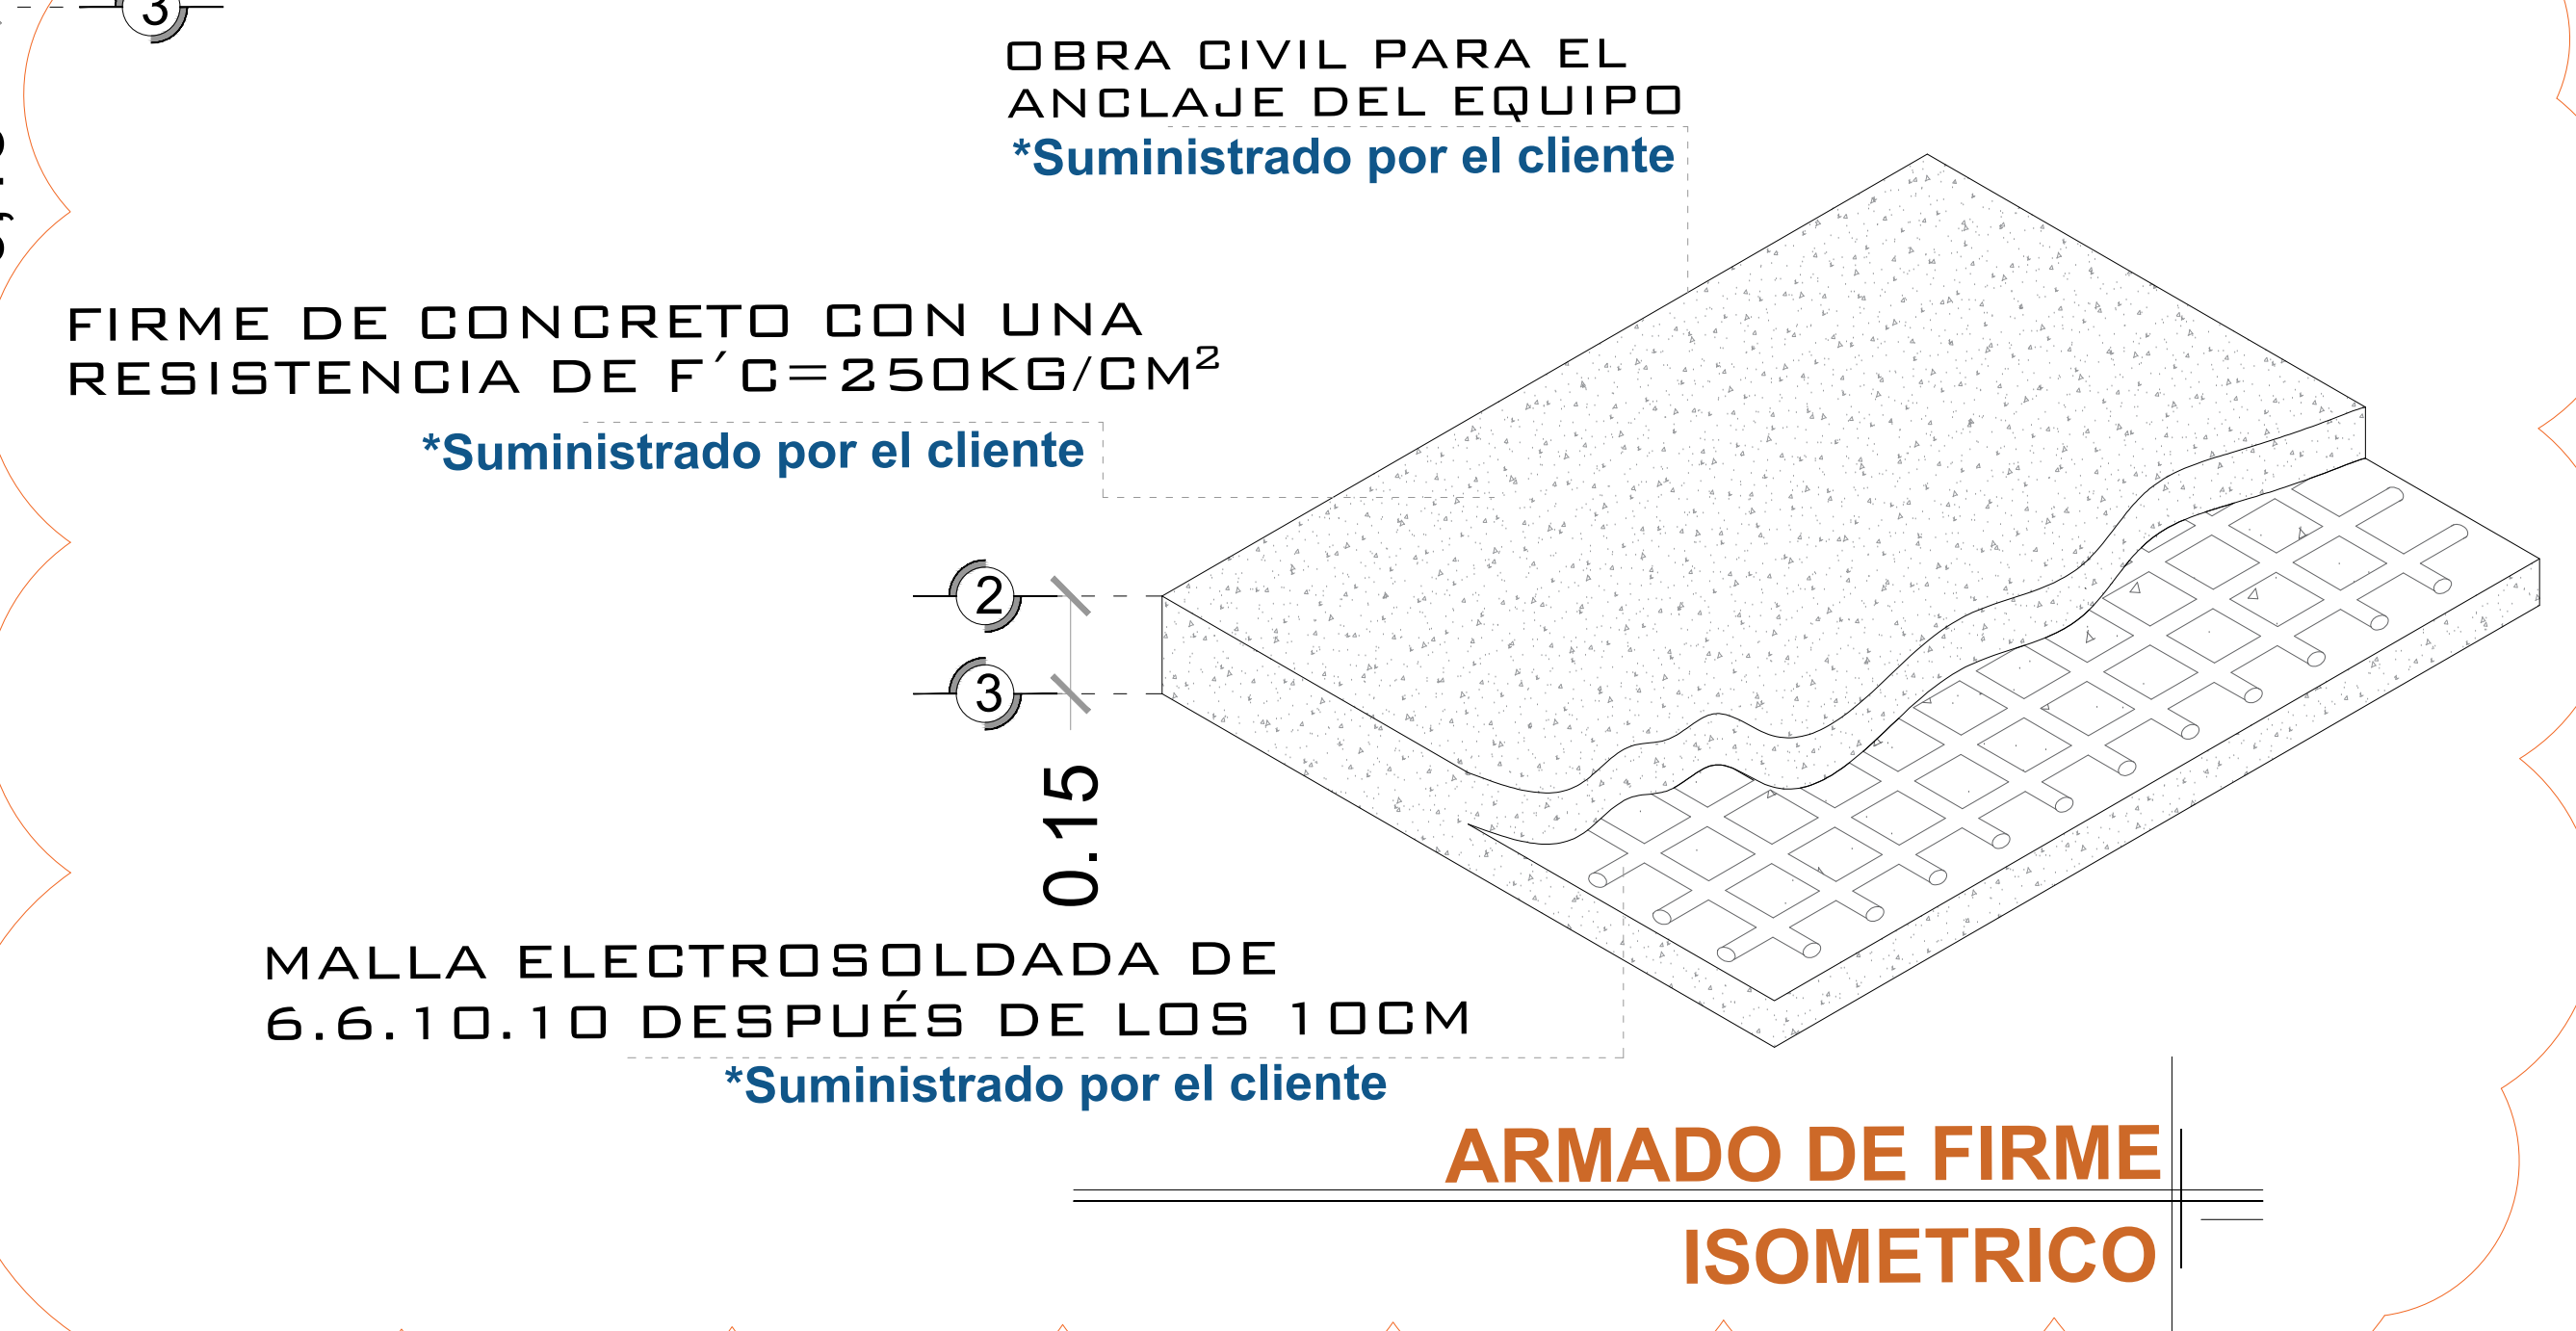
3

OBRA CIVIL PARA EL ANCLAJE DEL EQUIPO
*Suministrado por el cliente

FIRME DE CONCRETO CON UNA RESISTENCIA DE F´C=250KG/CM$^2$
*Suministrado por el cliente

2

3

0.15

MALLA ELECTROSOLDADA DE 6.6.10.10 DESPUÉS DE LOS 10CM
*Suministrado por el cliente

ARMADO DE FIRME
ISOMETRICO